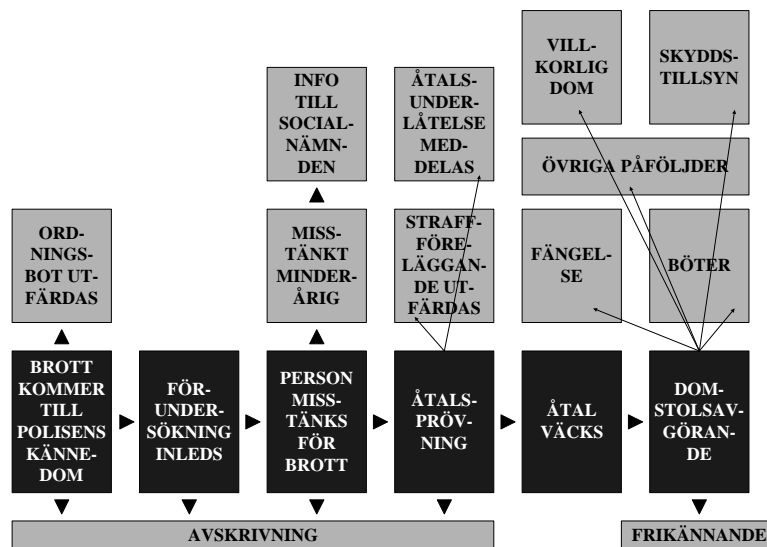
VILLKORLIG DOM

SKYDDSTILLSYN

INFO TILL SOCIALNÄMNDEN

ÅTALSUNDERLÅTELSE MEDDELAS

ÖVRIGA PÅFÖLJDER

ORDNINGSBOT UTFÄRDAS

MISSTÄNKT MINDERÅRIG

STRAFFFÖRELÄGGANDE UTFÄRDAS

FÄNGELSE

BÖTER

BROTT KOMMER TILL POLISENS KÄNNEDOM

FÖRUNDERSÖKNING INLEDS

PERSON MISSTÄNKS FÖR BROTT

ÅTALSPRÖVNING

ÅTAL VÄCKS

DOMSTOLSAVGÖRANDE

AVSKRIVNING

FRIKÄNNANDE